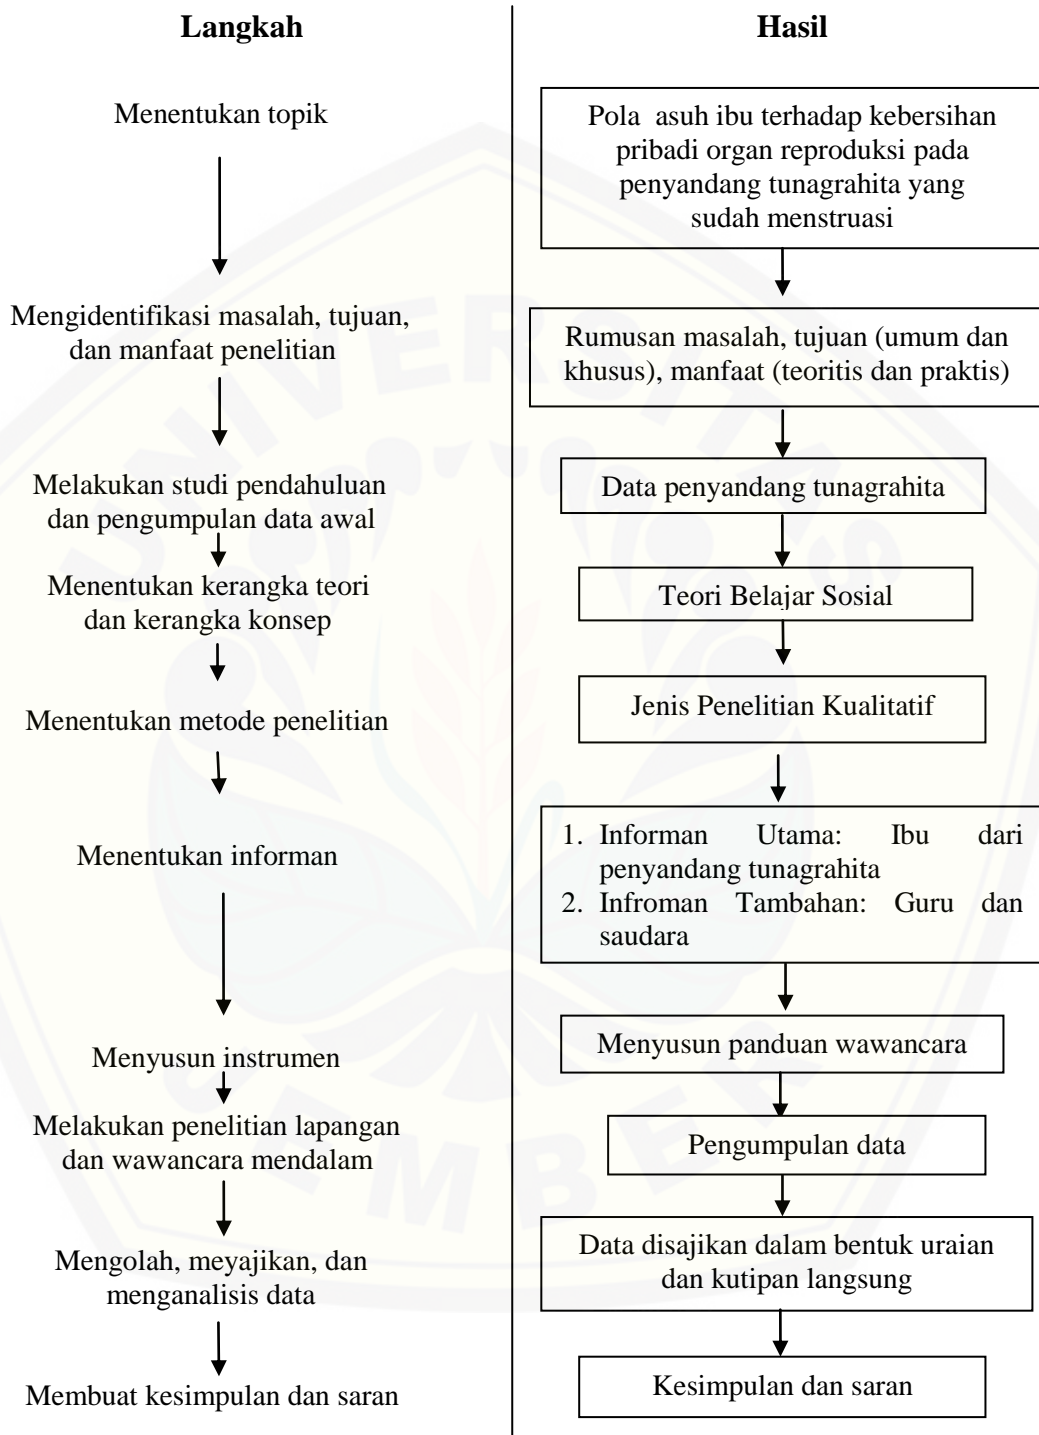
Langkah

Menentukan topik

Mengidentifikasi masalah, tujuan, dan manfaat penelitian

Melakukan studi pendahuluan dan pengumpulan data awal

Menentukan kerangka teori dan kerangka konsep

Menentukan metode penelitian

Menentukan informan

Menyusun instrumen

Melakukan penelitian lapangan dan wawancara mendalam

Mengolah, meyajikan, dan menganalisis data

Membuat kesimpulan dan saran

Hasil

Pola asuh ibu terhadap kebersihan pribadi organ reproduksi pada penyandang tunagrahita yang sudah menstruasi

Rumusan masalah, tujuan (umum dan khusus), manfaat (teoritis dan praktis)

Data penyandang tunagrahita

Teori Belajar Sosial

Jenis Penelitian Kualitatif

1. Informan Utama: Ibu dari penyandang tunagrahita
2. Infroman Tambahan: Guru dan saudara

Menyusun panduan wawancara

Pengumpulan data

Data disajikan dalam bentuk uraian dan kutipan langsung

Kesimpulan dan saran